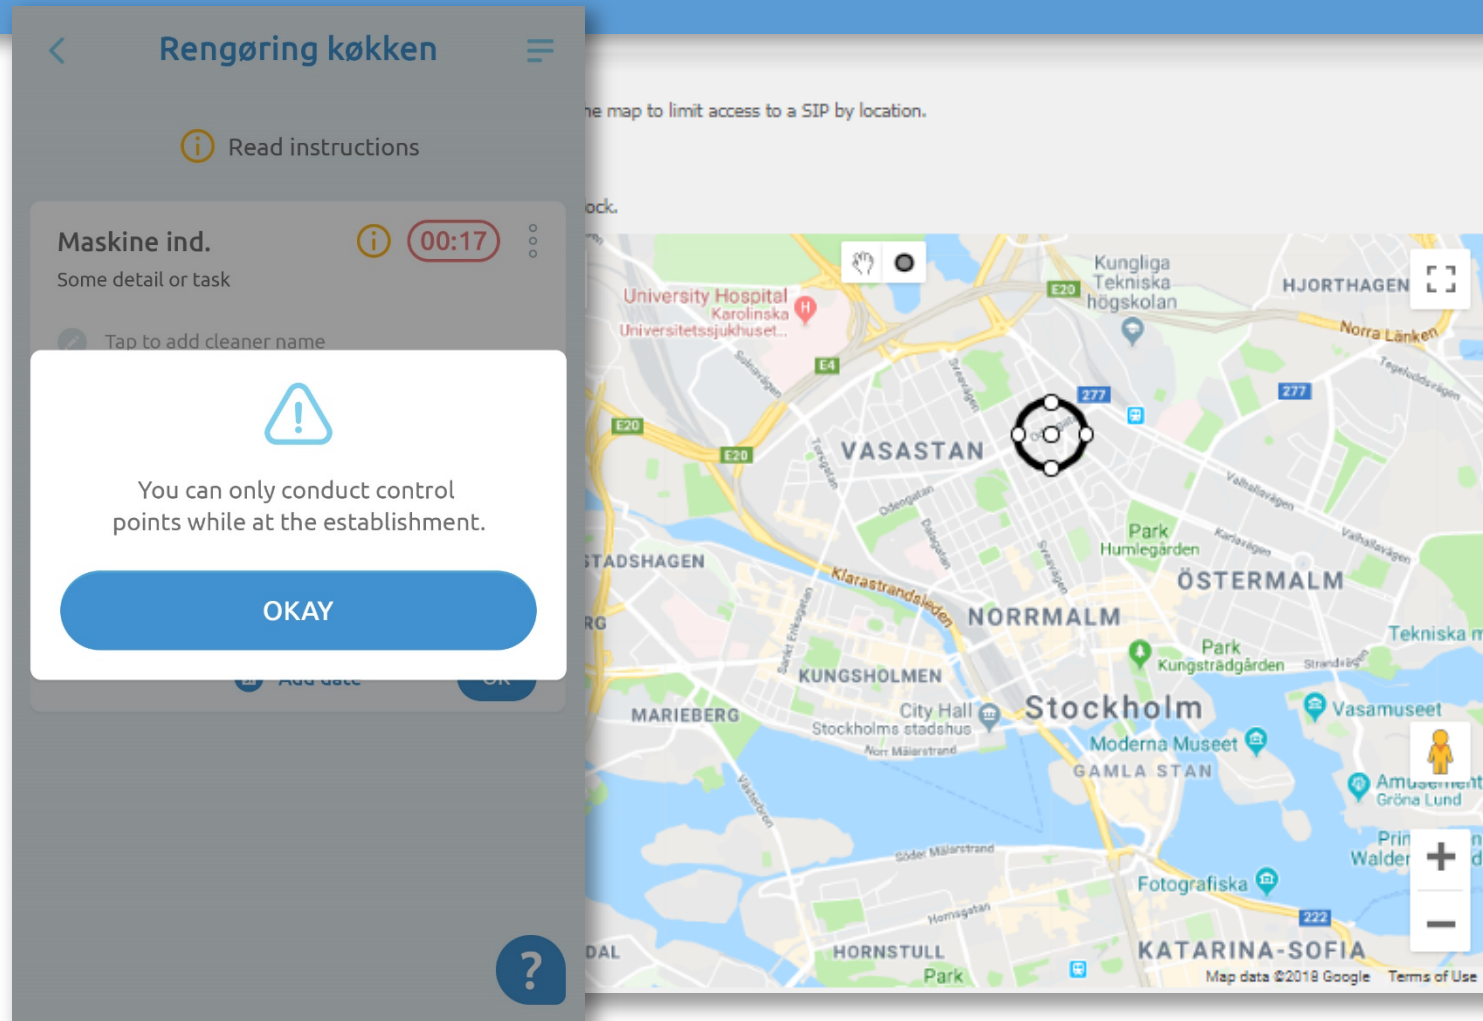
Rengøring køkken

Read instructions

Maskine ind.
Some detail or task

00:17

Tap to add cleaner name

You can only conduct control points while at the establishment.

OKAY

Add date

?

he map to limit access to a SIP by location.

ock.

University Hospital
Karolinska
Universitetssjukhuset

Kungliga Tekniska högskolan

HJORTHAGEN

Norra Länken

E20

E4

277

VASASTAN

STADSHAGEN

Park Humlegården

ÖSTERMALM

Klarastrandsleden

NORRMALM

Tekniska m

Park Kungsträdgården

KUNGSHOLMEN

MARIEBERG

City Hall
Stockholms stadshus

Stockholm

Vasamuseet

Moderna Museet

GAMLA STAN

Gröna Lund

Fotografiska

222

DAL

HORNSTULL

Park

KATARINA-SOFIA

Map data ©2018 Google   Terms of Use